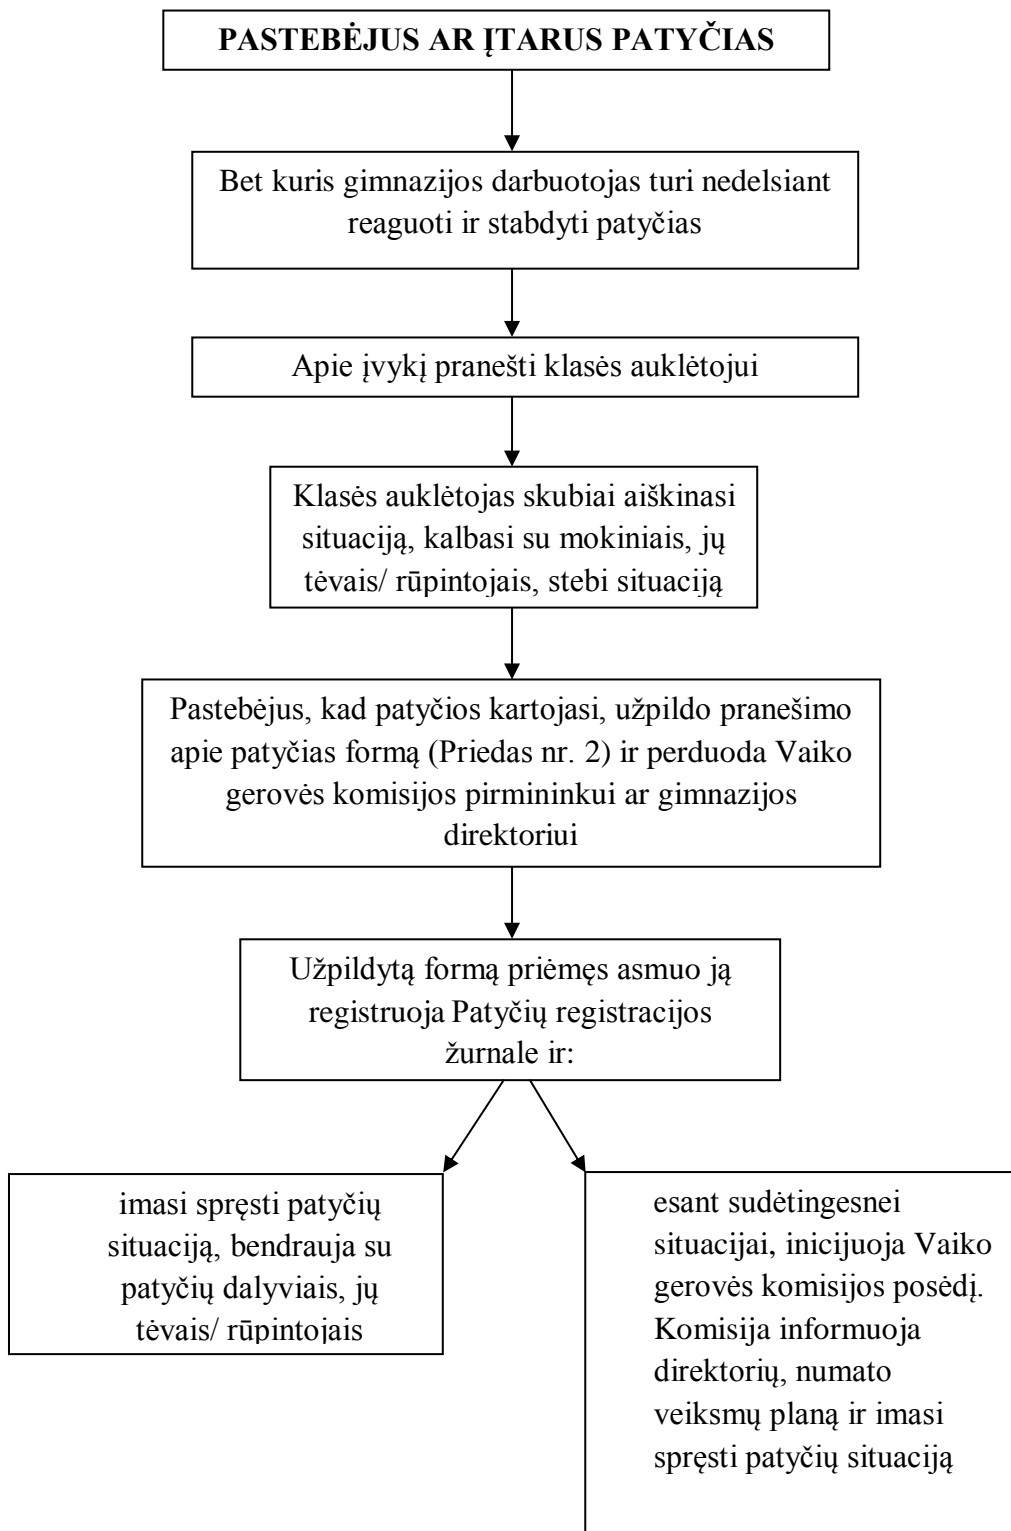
PASTEBĖJUS AR ĮTARUS PATYČIAS

Bet kuris gimnazijos darbuotojas turi nedelsiant reaguoti ir stabdyti patyčias

Apie įvykį pranešti klasės auklėtojui

Klasės auklėtojas skubiai aiškinasi situaciją, kalbasi su mokiniais, jų tėvais/ rūpintojais, stebi situaciją

Pastebėjus, kad patyčios kartojasi, užpildo pranešimo apie patyčias formą (Priedas nr. 2) ir perduoda Vaiko gerovės komisijos pirmininkui ar gimnazijos direktoriui

Užpildytą formą priėmęs asmuo ją registruoja Patyčių registracijos žurnale ir:

imasi spręsti patyčių situaciją, bendrauja su patyčių dalyviais, jų tėvais/ rūpintojais

esant sudėtingesnei situacijai, inicijuoja Vaiko gerovės komisijos posėdį. Komisija informuoja direktorių, numato veiksmų planą ir imasi spręsti patyčių situaciją